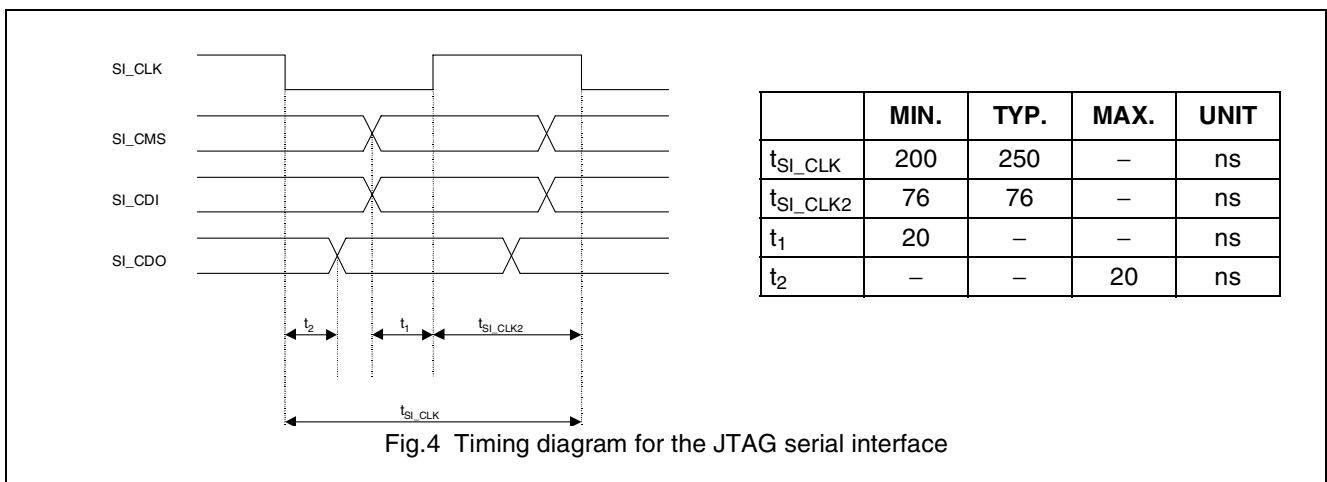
SI_CLK

SI_CMS

SI_CDI

SI_CDO

$t_2$ $t_1$ $t_{SI\_CLK2}$

$t_{SI\_CLK}$

| | MIN. | TYP. | MAX. | UNIT |
|---|---|---|---|---|
| $t_{SI\_CLK}$ | 200 | 250 | – | ns |
| $t_{SI\_CLK2}$ | 76 | 76 | – | ns |
| $t_1$ | 20 | – | – | ns |
| $t_2$ | – | – | 20 | ns |

Fig.4 Timing diagram for the JTAG serial interface